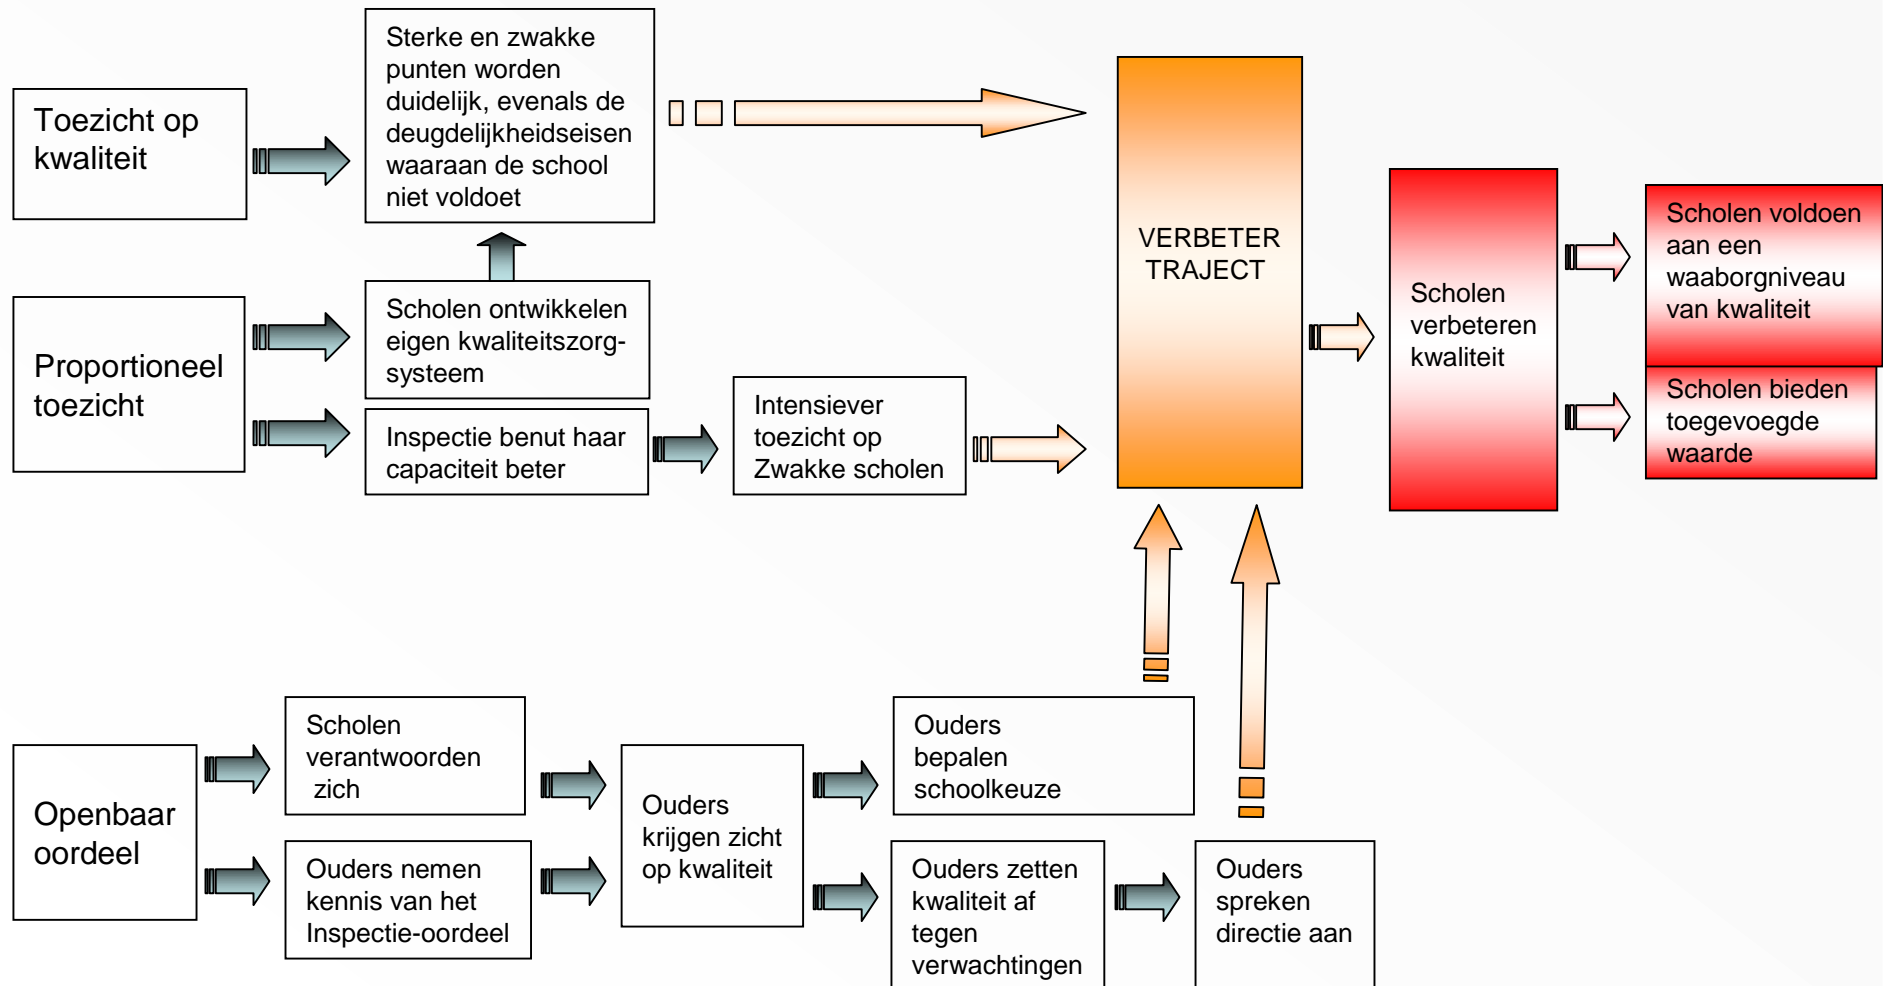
Toezicht op kwaliteit

Sterke en zwakke punten worden duidelijk, evenals de deugdelijkheidseisen waaraan de school niet voldoet

Proportioneel toezicht

Scholen ontwikkelen eigen kwaliteitszorg-systeem

Inspectie benut haar capaciteit beter

Intensiever toezicht op Zwakke scholen

VERBETER TRAJECT

Scholen verbeteren kwaliteit

Scholen voldoen aan een waaborgniveau van kwaliteit

Scholen bieden toegevoegde waarde

Openbaar oordeel

Scholen verantwoorden zich

Ouders nemen kennis van het Inspectie-oordeel

Ouders krijgen zicht op kwaliteit

Ouders bepalen schoolkeuze

Ouders zetten kwaliteit af tegen verwachtingen

Ouders spreken directie aan